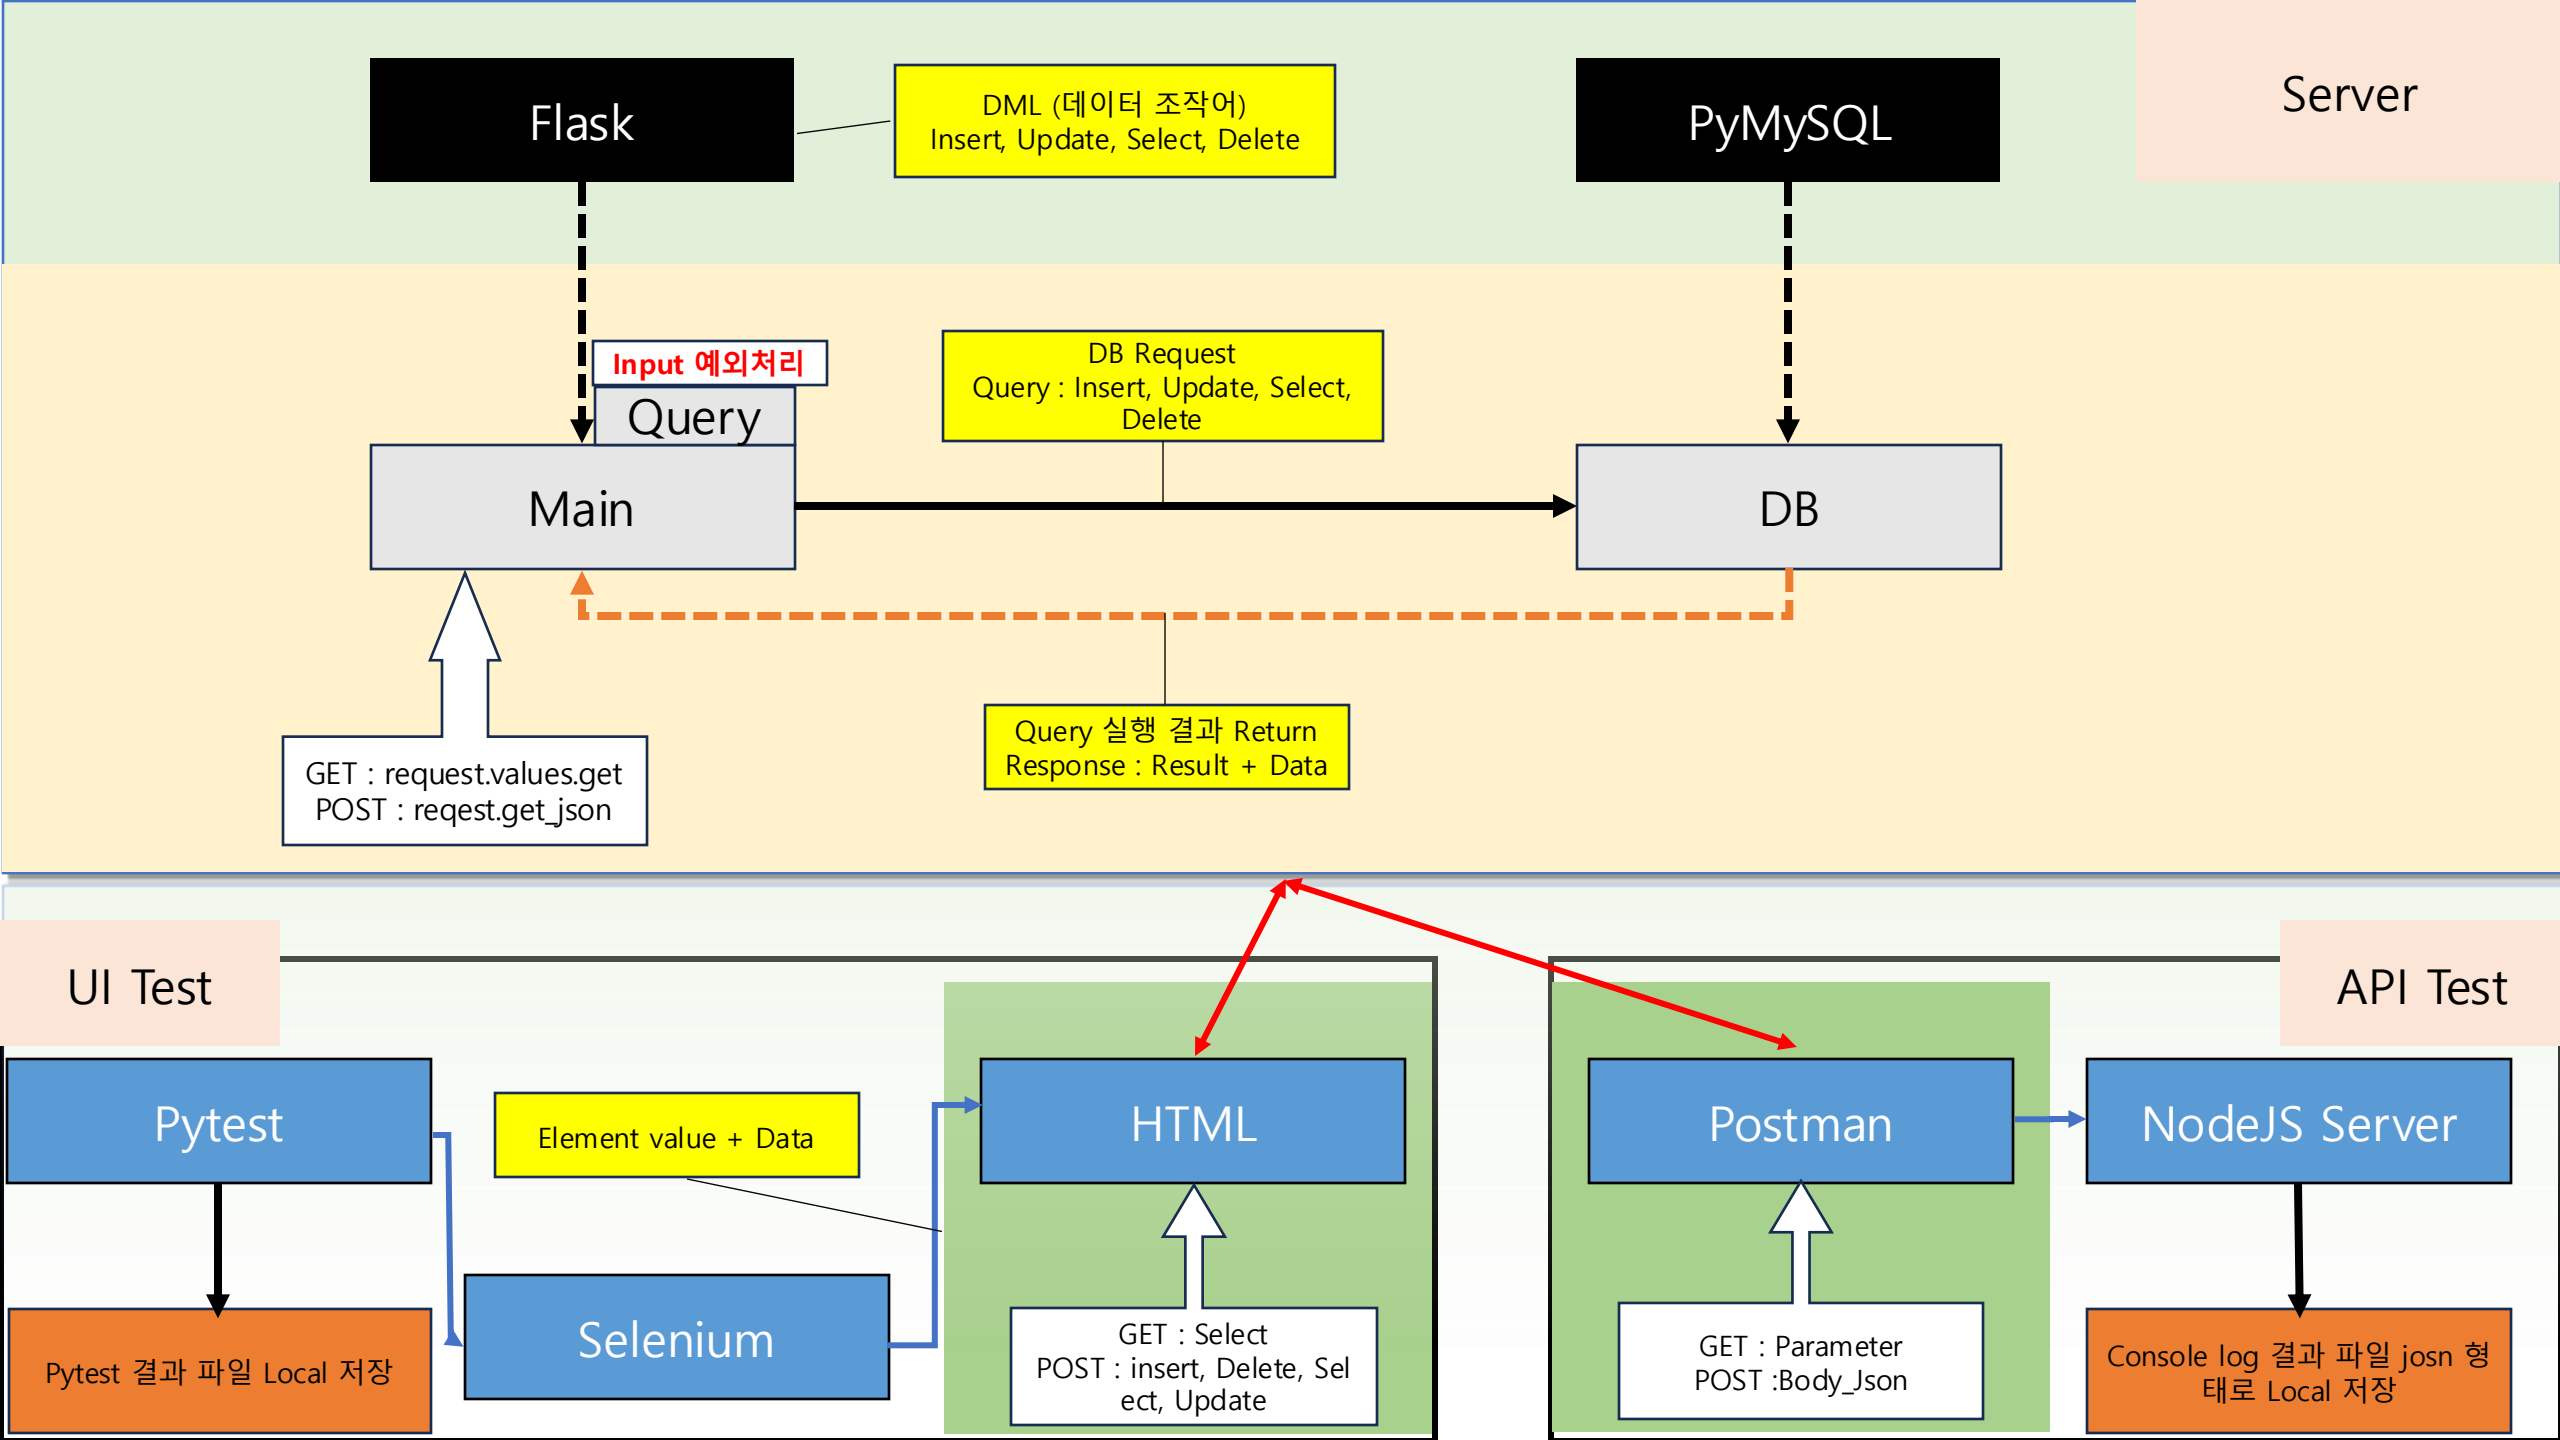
Flask

DML (데이터 조작어)
Insert, Update, Select, Delete

PyMySQL

Server

Input 예외처리

Query

DB Request
Query : Insert, Update, Select, Delete

Main

DB

GET : request.values.get
POST : reqest.get_json

Query 실행 결과 Return
Response : Result + Data

UI Test

API Test

Pytest

Element value + Data

HTML

Postman

NodeJS Server

Selenium

GET : Select
POST : insert, Delete, Select, Update

GET : Parameter
POST :Body_Json

Pytest 결과 파일 Local 저장

Console log 결과 파일 josn 형태로 Local 저장